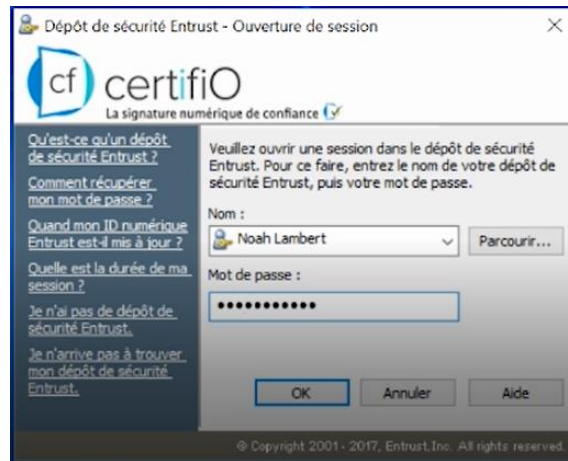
Dépôt de sécurité Entrust - Ouverture de session

cf certifiO
La signature numérique de confiance

Qu'est-ce qu'un dépôt de sécurité Entrust ?

Comment récupérer mon mot de passe ?

Quand mon ID numérique Entrust est-il mis à jour ?

Quelle est la durée de ma session ?

Je n'ai pas de dépôt de sécurité Entrust.

Je n'arrive pas à trouver mon dépôt de sécurité Entrust.

Veuillez ouvrir une session dans le dépôt de sécurité Entrust. Pour ce faire, entrez le nom de votre dépôt de sécurité Entrust, puis votre mot de passe.

Nom :

Noah Lambert

Parcourir...

Mot de passe :

••••••••••••

OK

Annuler

Aide

© Copyright 2001 - 2017, Entrust, Inc. All rights reserved.